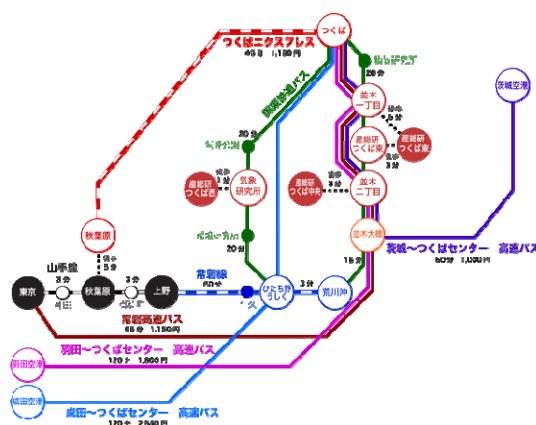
つくば
つくばエクスプレス
45分 1,150円
関鉄路線バス
20分
20分
20分
並木一丁目
産総研つくば中央
産総研つくば東
産総研つくば西
気象研究所
並木二丁目
並木大橋
15分
茨城空港
茨城～つくばセンター 高速バス
60分 1,050円
秋葉原
山手線
東京
秋葉原
上野
常磐線
ひたち野うしく
荒川沖
3分
常磐高速バス
65分 1,150円
羽田空港
羽田～つくばセンター 高速バス
120分 1,800円
成田空港
成田～つくばセンター 高速バス